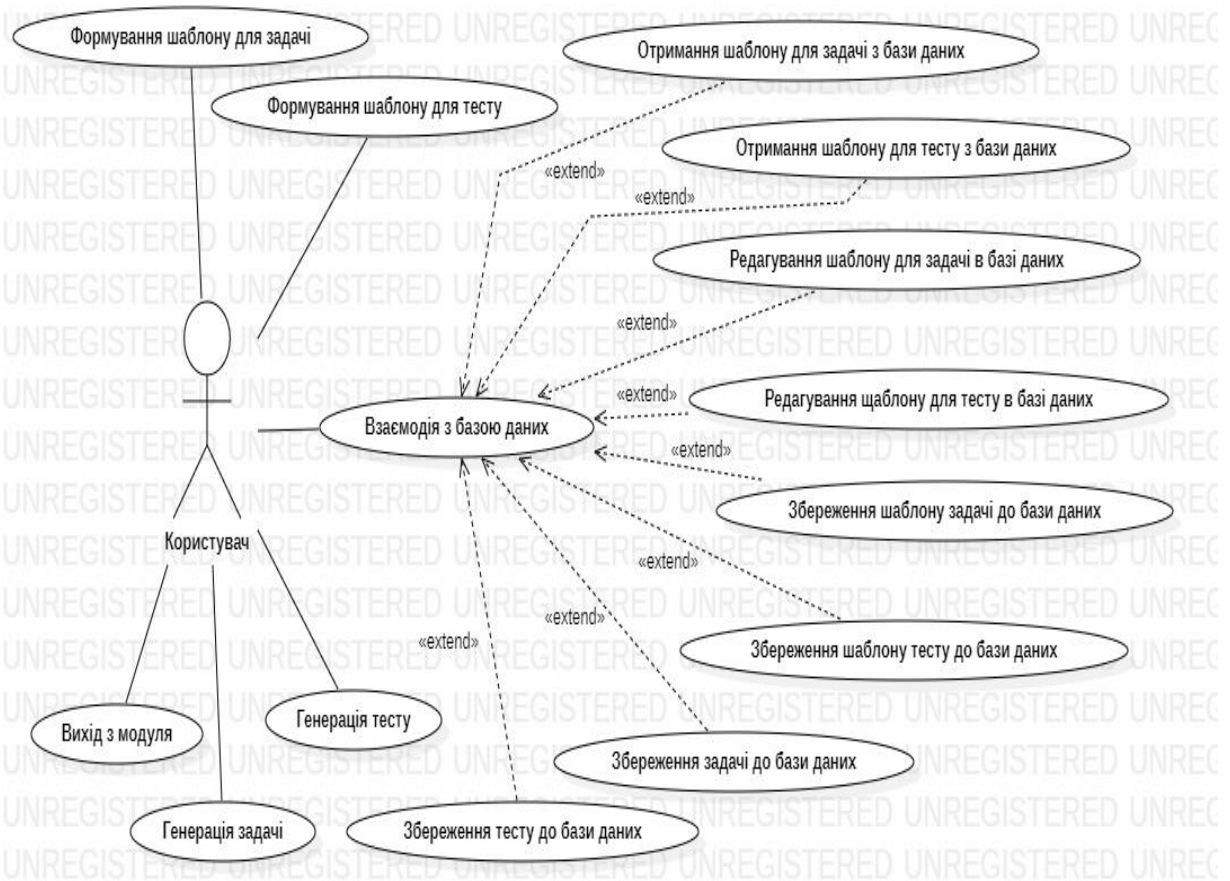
Формування шаблону для задачі

Отримання шаблону для задачі з бази даних

Формування шаблону для тесту

«extend»

Отримання шаблону для тесту з бази даних

«extend»

Редагування шаблону для задачі в базі даних

«extend»

«extend»

Редагування щаблону для тесту в базі даних

Взаємодія з базою даних

«extend»

Збереження шаблону задачі до бази даних

Користувач

«extend»

«extend»

Збереження шаблону тесту до бази даних

«extend»

Вихід з модуля

Генерація тесту

Збереження задачі до бази даних

Генерація задачі

Збереження тесту до бази даних

UNREGISTERED UNREGISTERED UNREGISTERED UNREGISTERED UNREGISTERED